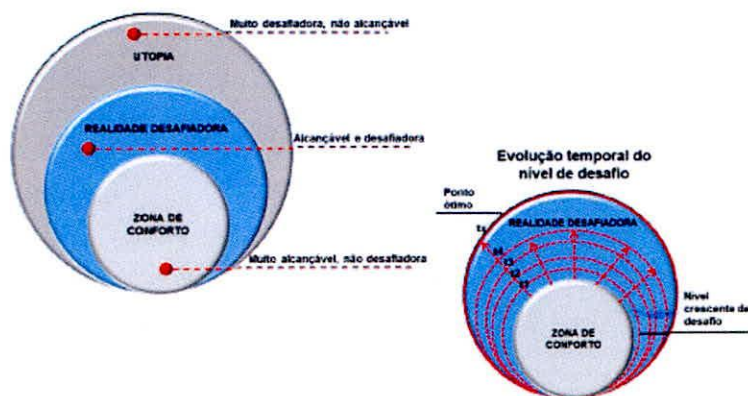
Muito desafiadora, não alcançável

UTOPIA

REALIDADE DESAFIADORA

Alcançável e desafiadora

ZONA DE CONFORTO

Muito alcançável, não desafiadora

Evolução temporal do nível de desafio

Ponto ótimo

REALIDADE DESAFIADORA

t5

t4

t3

t2

t1

Nível crescente de desafio

ZONA DE CONFORTO